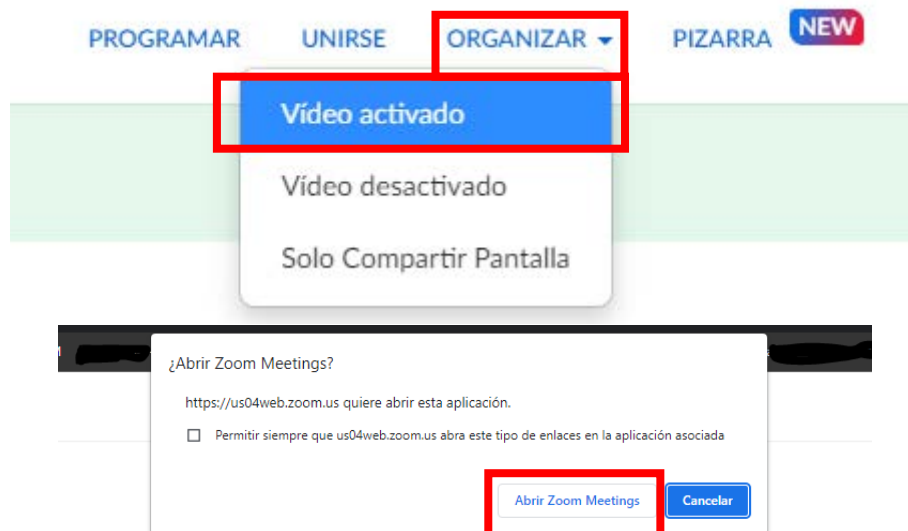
PROGRAMAR UNIRSE ORGANIZAR PIZARRA NEW

Vídeo activado

Vídeo desactivado

Solo Compartir Pantalla

¿Abrir Zoom Meetings?

https://us04web.zoom.us quiere abrir esta aplicación.

Permitir siempre que us04web.zoom.us abra este tipo de enlaces en la aplicación asociada

Abrir Zoom Meetings Cancelar